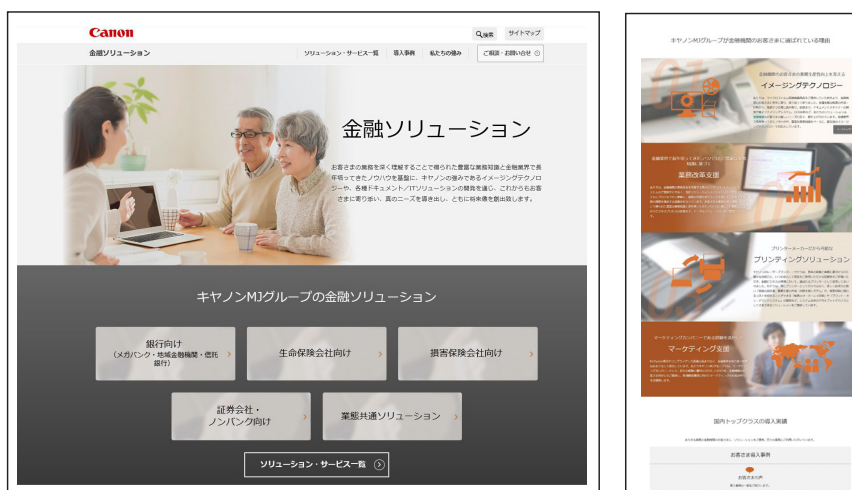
Canon

検索 サイトマップ

金融ソリューション

ソリューション・サービス一覧 導入事例 私たちの強み ご相談・お問い合せ

金融ソリューション

お客さまの業務を深く理解することで得られた豊富な業務知識と金融業界で長年培ってきたノウハウを基盤に、キヤノンの強みであるイメージングテクノロジー や、各種ドキュメント/ITソリューションの開発を通じ、これからもお客さまに寄り添い、真のニーズを導き出し、ともに将来像を創出致します。

キヤノンMJグループの金融ソリューション

銀行向け (メガバンク・地域金融機関・信託銀行)

生命保険会社向け

損害保険会社向け

証券会社・ノンバンク向け

業態共通ソリューション

ソリューション・サービス一覧

キヤノンMJグループが金融機関のお客さまに選ばれている理由

イメージングテクノロジー

業務改革支援

プリンターメーカーだから可能な

プリンティングソリューション

マーケティング支援

国内トップクラスの導入実績

お客さま導入事例

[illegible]